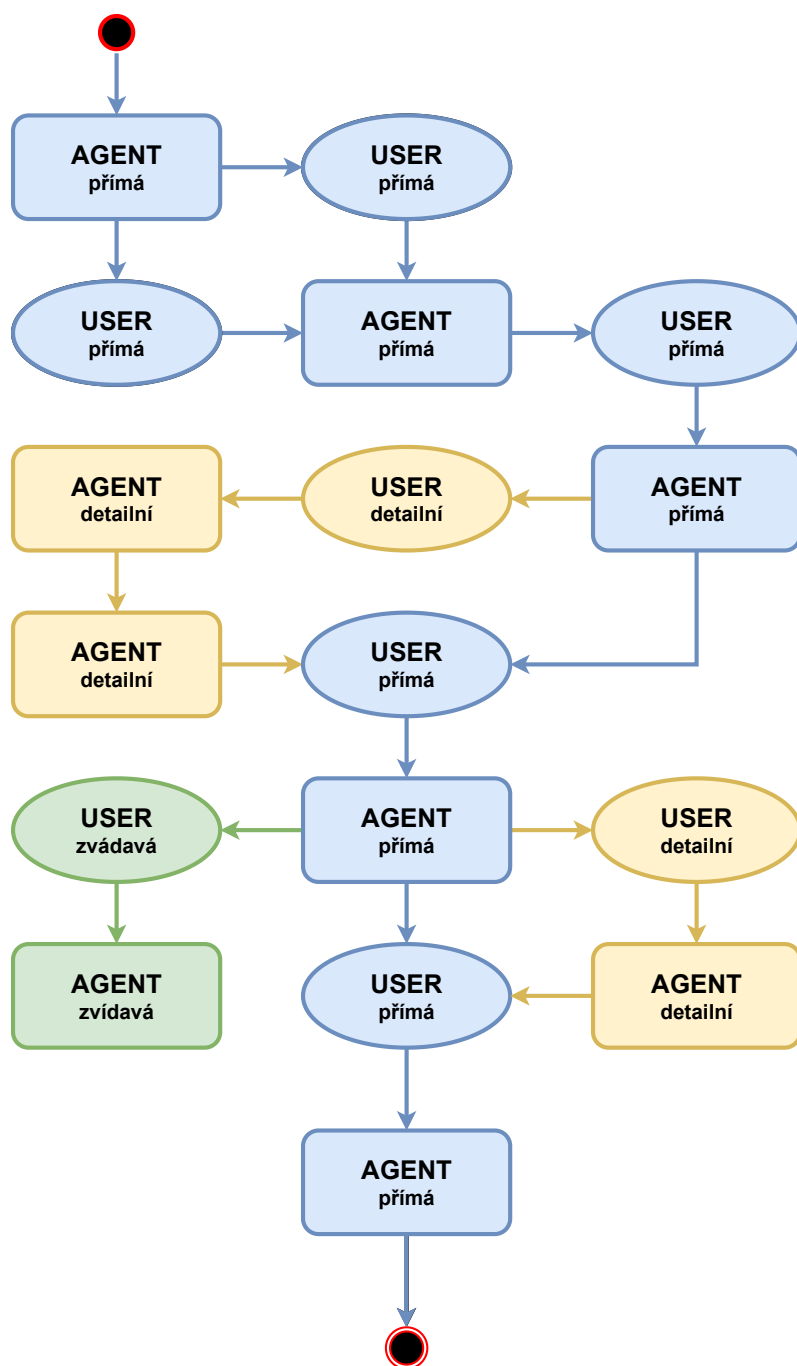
AGENT
přímá

USER
přímá

USER
přímá

AGENT
přímá

USER
přímá

AGENT
detailní

USER
detailní

AGENT
přímá

AGENT
detailní

USER
přímá

USER
zvádavá

AGENT
přímá

USER
detailní

AGENT
zvídavá

USER
přímá

AGENT
detailní

AGENT
přímá